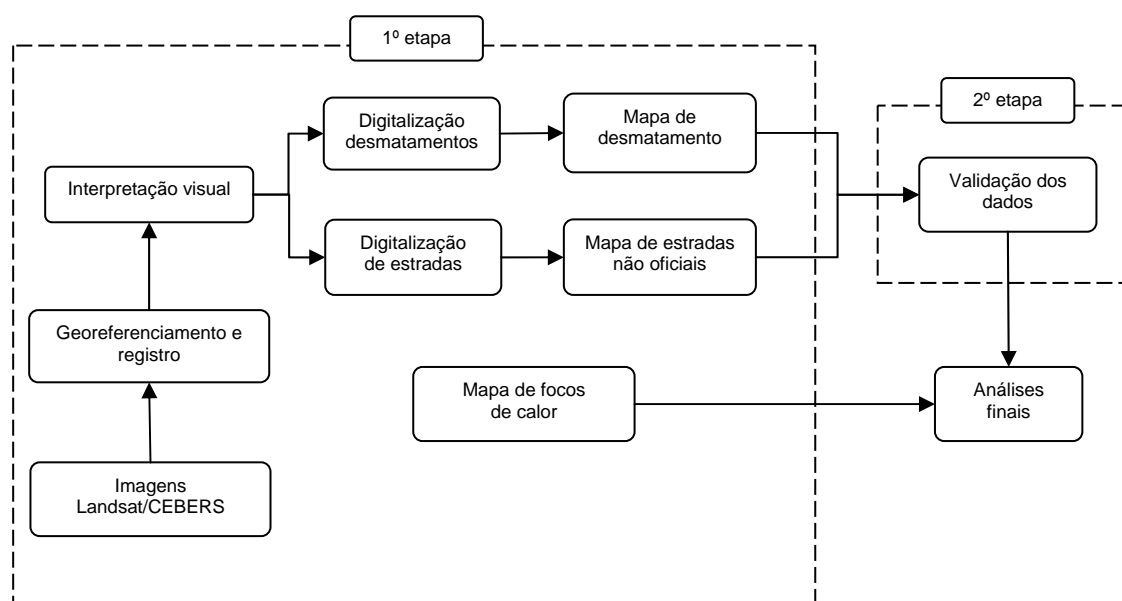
1º etapa

Imagens Landsat/CEBERS

Georeferenciamento e registro

Interpretação visual

Digitalização desmatamentos

Mapa de desmatamento

Digitalização de estradas

Mapa de estradas não oficiais

Mapa de focos de calor

2º etapa

Validação dos dados

Análises finais